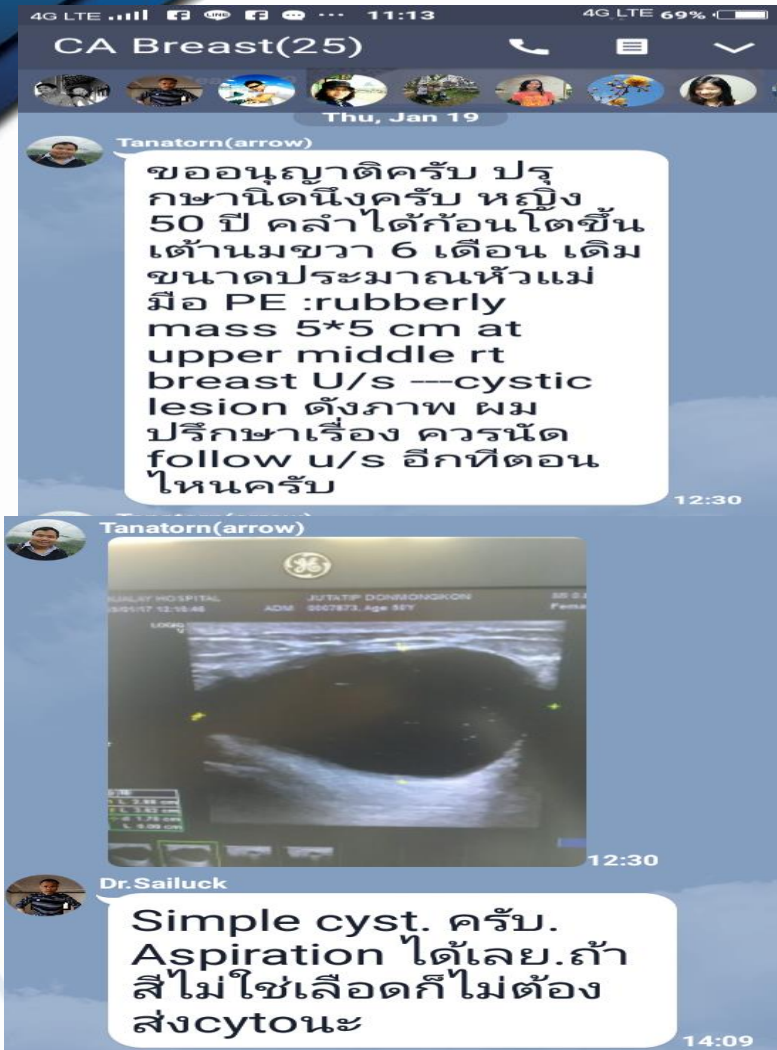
4G LTE 11:13 4G LTE 69%

CA Breast(25)

Thu, Jan 19

Tanatorn(arrow)

ขออนุญาติครับ ปรุกษานิดนึงครับ หญิง 50 ปี คลำได้ก้อนโตขึ้นเต้านมขวา 6 เดือน เดิมขนาดประมาณหัวแม่มือ PE :rubberly mass 5*5 cm at upper middle rt breast U/s ---cystic lesion ดังภาพ ผมปรึกษาเรื่อง ควรนัด follow u/s อีกทีตอนไหนครับ

12:30

Tanatorn(arrow)

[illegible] HOSPITAL JUTATIP DONMONGKON ADM 0007873, Age 50Y

12:30

Dr.Sailuck

Simple cyst. ครับ. Aspiration ได้เลย.ถ้าสีไม่ใช่เลือดก็ไม่ต้องส่งcytoนะ

14:09